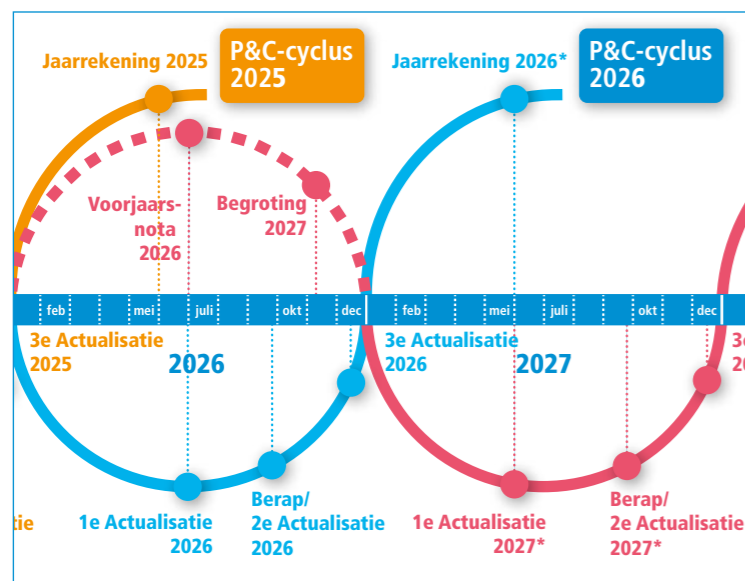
Jaarrekening 2025

P&C-cyclus 2025

Jaarrekening 2026*

P&C-cyclus 2026

Voorjaarsnota 2026

Begroting 2027

feb mei juli okt dec

feb mei juli okt dec

3e Actualisatie 2025

2026

3e Actualisatie 2026

2027

3e
20

tie

1e Actualisatie 2026

Berap/ 2e Actualisatie 2026

1e Actualisatie 2027*

Berap/ 2e Actualisatie 2027*